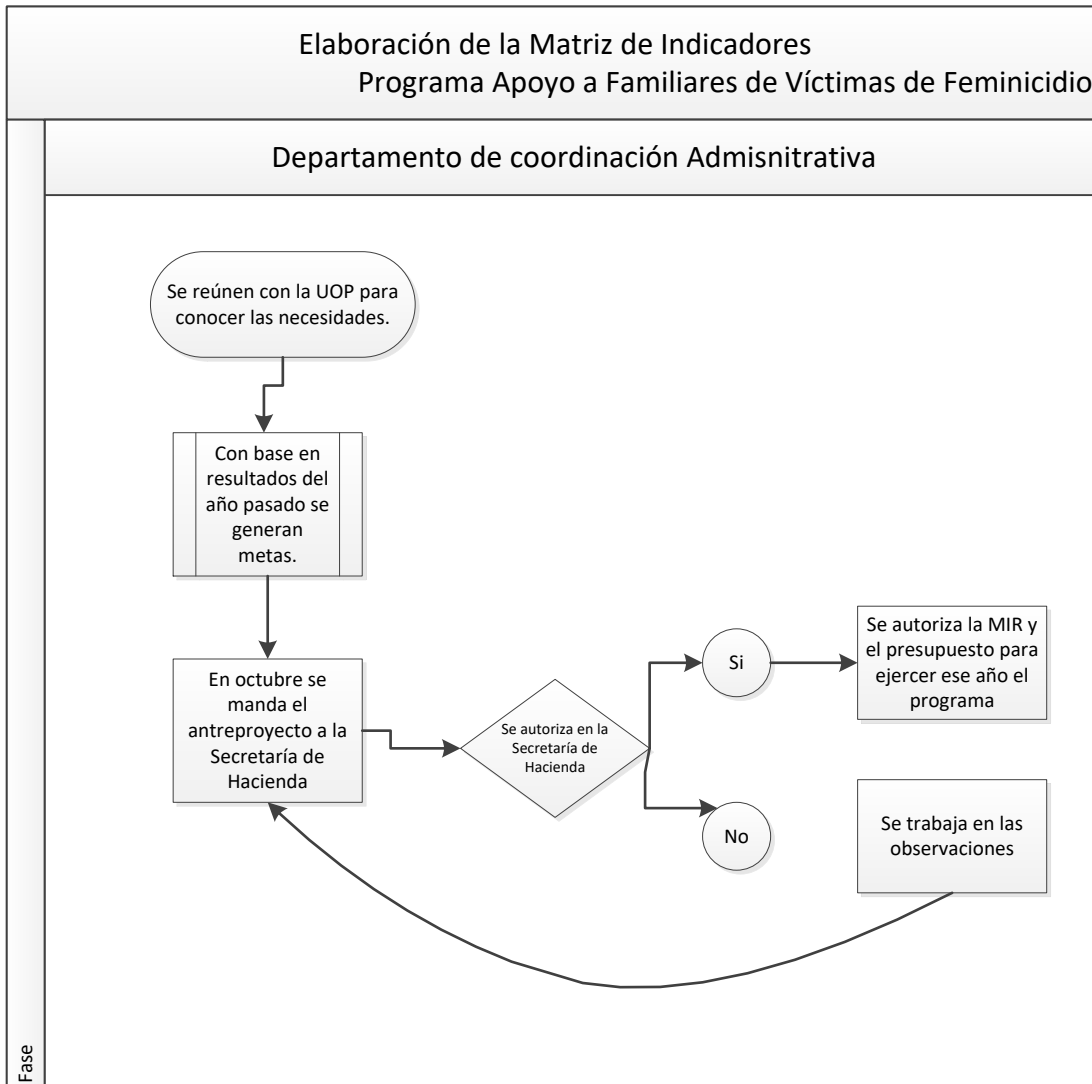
Elaboración de la Matriz de Indicadores
Programa Apoyo a Familiares de Víctimas de Feminicidio

Departamento de coordinación Admisnitrativa

Se reúnen con la UOP para conocer las necesidades.

Con base en resultados del año pasado se generan metas.

En octubre se manda el antreproyecto a la Secretaría de Hacienda

Se autoriza en la Secretaría de Hacienda

Si

Se autoriza la MIR y el presupuesto para ejercer ese año el programa

No

Se trabaja en las observaciones

Fase